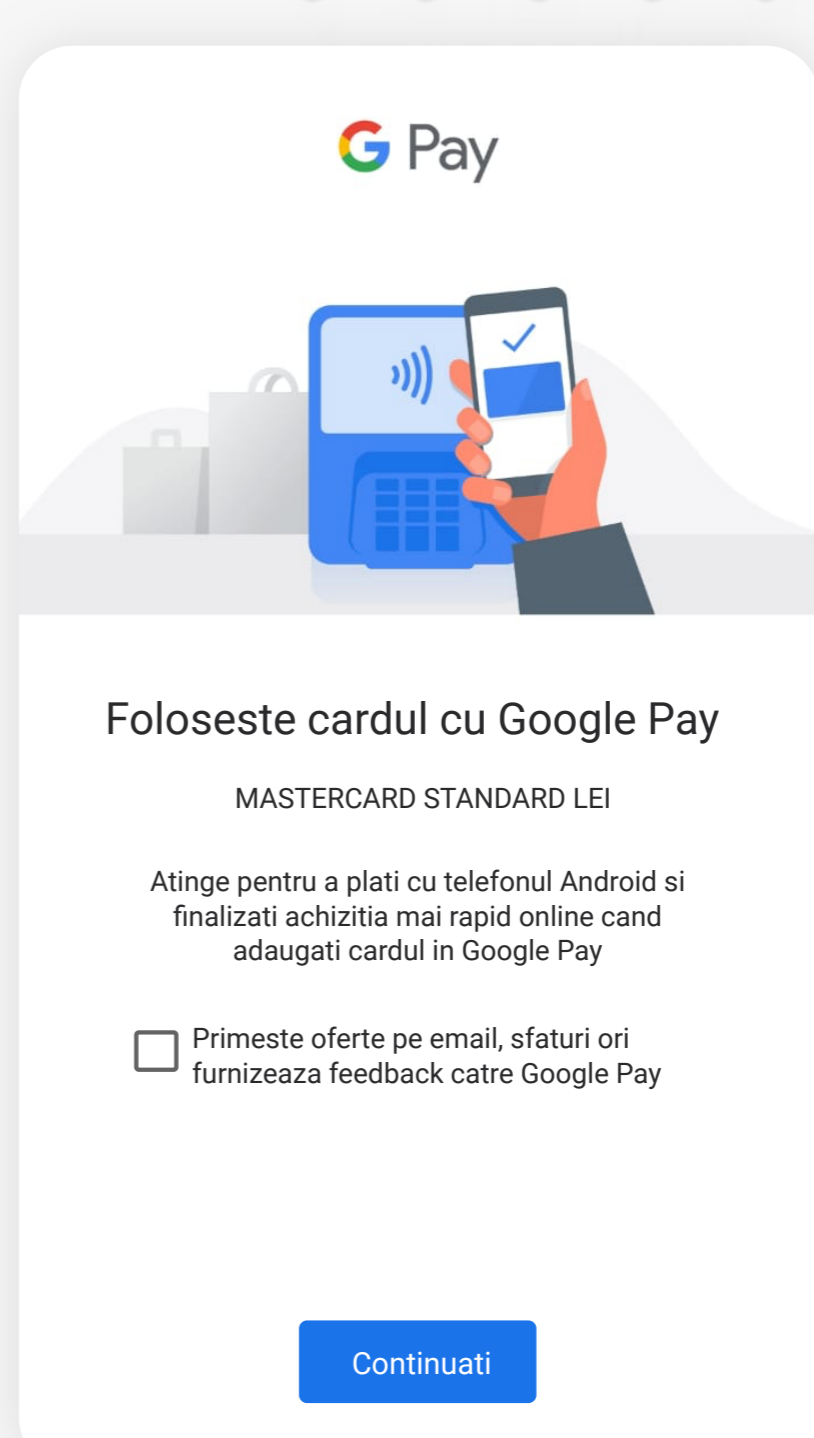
G Pay

Foloseste cardul cu Google Pay

MASTERCARD STANDARD LEI

Atinge pentru a plati cu telefonul Android si finalizati achizitia mai rapid online cand adaugati cardul in Google Pay

Primeste oferte pe email, sfaturi ori furnizeaza feedback catre Google Pay

Continuati